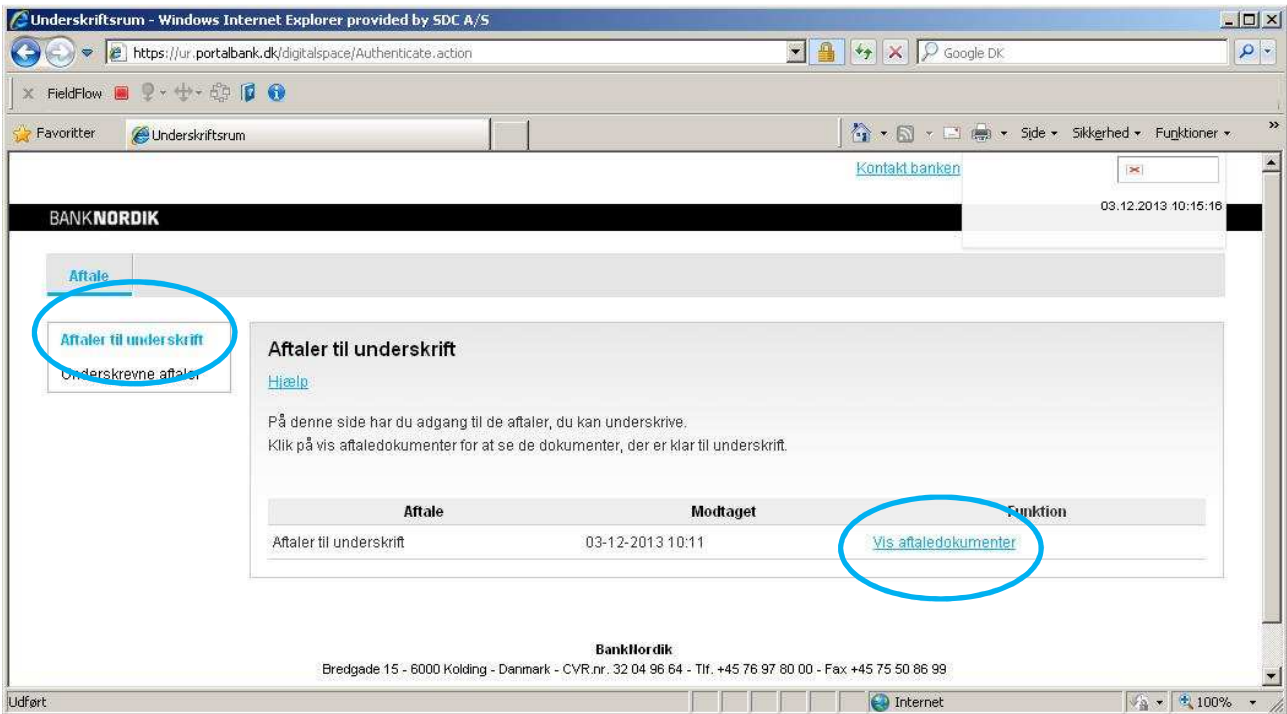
Underskriftsrum - Windows Internet Explorer provided by SDC A/S

https://ur.portalbank.dk/digitalspace/Authenticate.action

Google DK

FieldFlow

Favoritter

Underskriftsrum

Side ▾ Sikkerhed ▾ Funktioner ▾

Kontakt banken

03.12.2013 10:15:16

BANKNORDIK

Aftale

Aftaler til underskrift

Underskrevne aftaler

Aftaler til underskrift

Hjælp

På denne side har du adgang til de aftaler, du kan underskrive.
Klik på vis aftaledokumenter for at se de dokumenter, der er klar til underskrift.

| Aftale | Modtaget | Funktion |
|---|---|---|
| Aftaler til underskrift | 03-12-2013 10:11 | Vis aftaledokumenter |

BankNordik
Bredgade 15 - 6000 Kolding - Danmark - CVR.nr. 32 04 96 64 - Tlf. +45 76 97 80 00 - Fax +45 75 50 86 99

Udført

Internet

100%